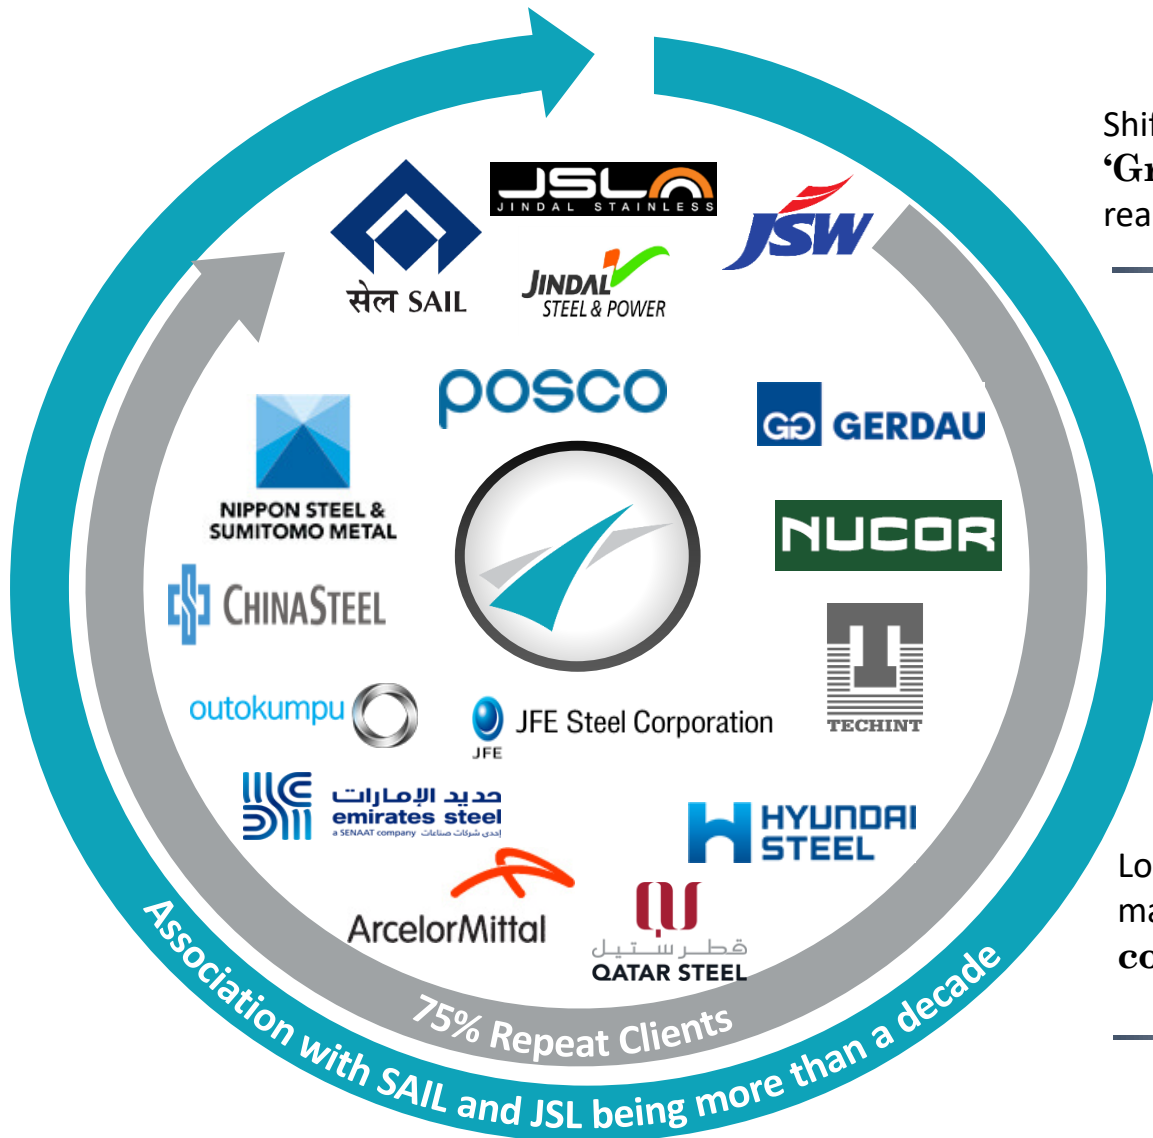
Shi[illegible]
'Gr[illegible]
rea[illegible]

सेल SAIL

JSL
JINDAL STAINLESS

JINDAL
STEEL & POWER

JSW

posco

GERDAU

NIPPON STEEL & SUMITOMO METAL

NUCOR

CHINASTEEL

TECHINT

outokumpu

JFE
JFE Steel Corporation

حديد الإمارات
emirates steel
a SENAAT company إحدى شركات صناعات

HYUNDAI STEEL

ArcelorMittal

قطر ستيل
QATAR STEEL

Lo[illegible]
ma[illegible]
co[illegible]

75% Repeat Clients

Association with SAIL and JSL being more than a decade